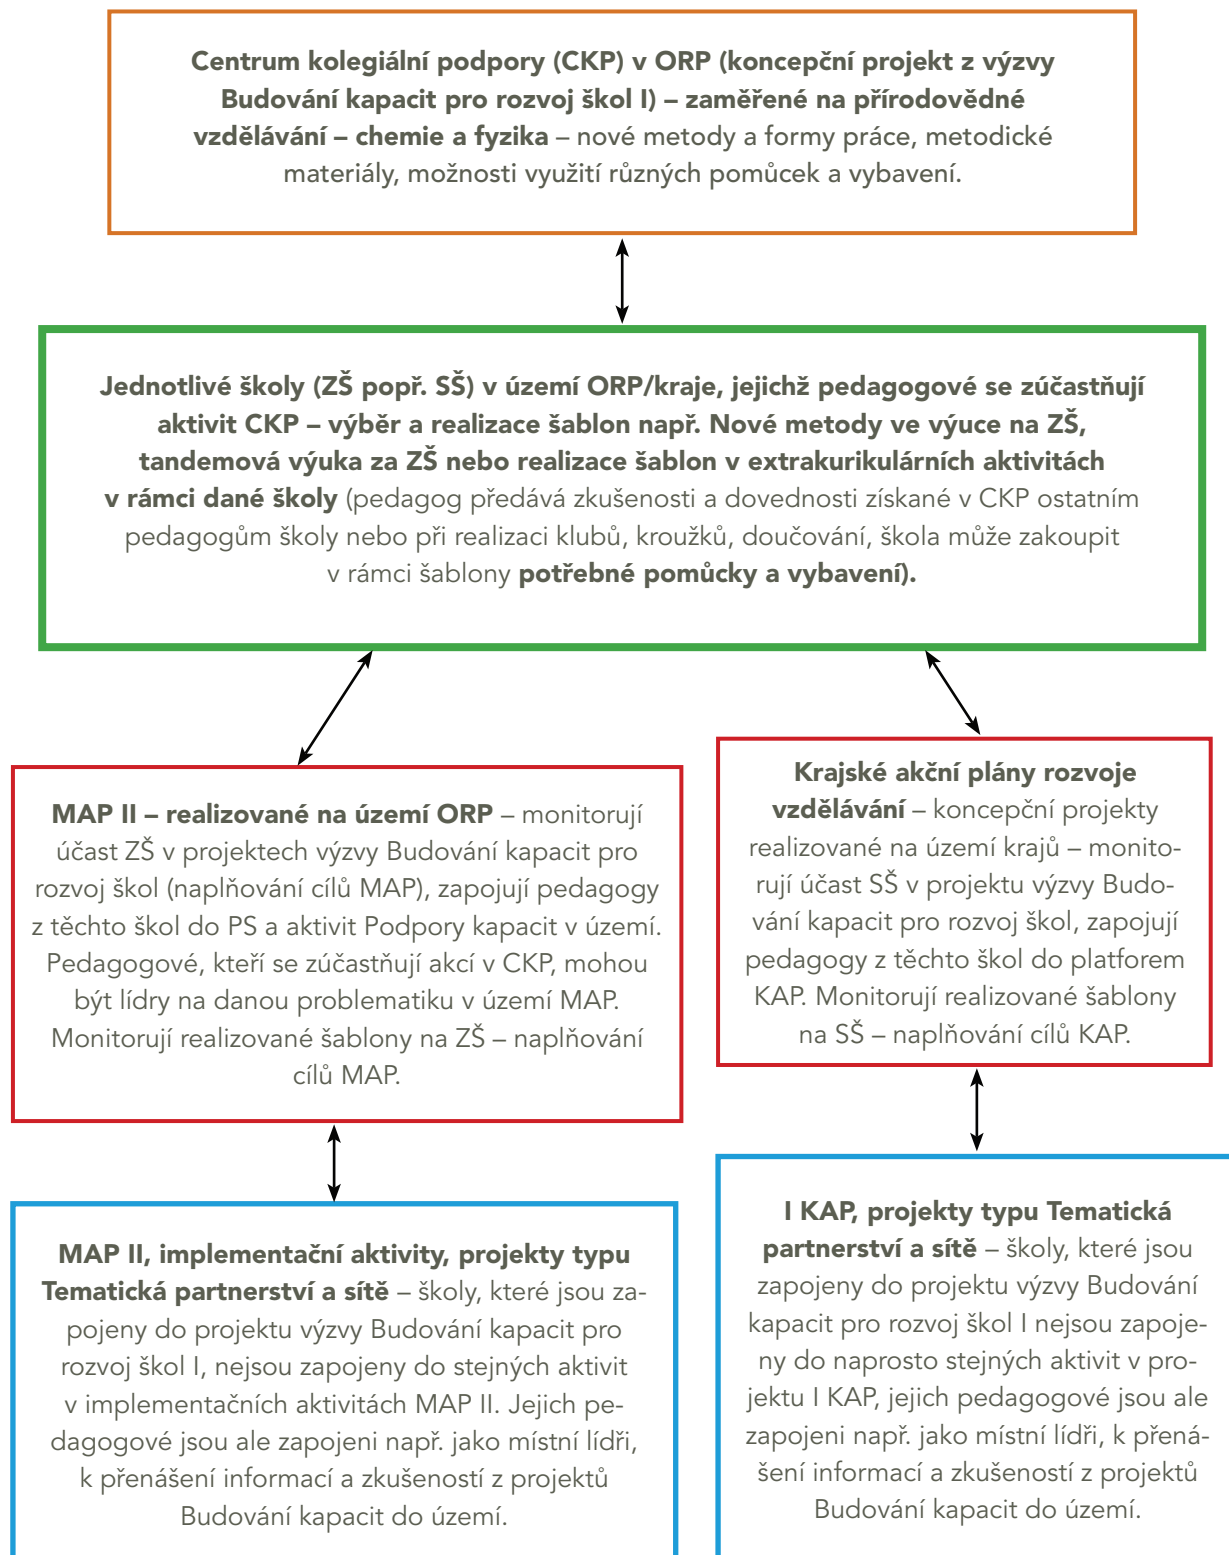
Centrum kolegiální podpory (CKP) v ORP (koncepční projekt z výzvy Budování kapacit pro rozvoj škol I) – zaměřené na přírodovědné vzdělávání – chemie a fyzika – nové metody a formy práce, metodické materiály, možnosti využití různých pomůcek a vybavení.

Jednotlivé školy (ZŠ popř. SŠ) v území ORP/kraje, jejichž pedagogové se zúčastňují aktivit CKP – výběr a realizace šablon např. Nové metody ve výuce na ZŠ, tandemová výuka za ZŠ nebo realizace šablon v extrakurikulárních aktivitách v rámci dané školy (pedagog předává zkušenosti a dovednosti získané v CKP ostatním pedagogům školy nebo při realizaci klubů, kroužků, doučování, škola může zakoupit v rámci šablony potřebné pomůcky a vybavení).

MAP II – realizované na území ORP – monitorují účast ZŠ v projektech výzvy Budování kapacit pro rozvoj škol (naplňování cílů MAP), zapojují pedagogy z těchto škol do PS a aktivit Podpory kapacit v území. Pedagogové, kteří se zúčastňují akcí v CKP, mohou být lídry na danou problematiku v území MAP. Monitorují realizované šablony na ZŠ – naplňování cílů MAP.

Krajské akční plány rozvoje vzdělávání – koncepční projekty realizované na území krajů – monitorují účast SŠ v projektu výzvy Budování kapacit pro rozvoj škol, zapojují pedagogy z těchto škol do platforem KAP. Monitorují realizované šablony na SŠ – naplňování cílů KAP.

MAP II, implementační aktivity, projekty typu Tematická partnerství a sítě – školy, které jsou zapojeny do projektu výzvy Budování kapacit pro rozvoj škol I, nejsou zapojeny do stejných aktivit v implementačních aktivitách MAP II. Jejich pedagogové jsou ale zapojeni např. jako místní lídři, k přenášení informací a zkušeností z projektů Budování kapacit do území.

I KAP, projekty typu Tematická partnerství a sítě – školy, které jsou zapojeny do projektu výzvy Budování kapacit pro rozvoj škol I nejsou zapojeny do naprosto stejných aktivit v projektu I KAP, jejich pedagogové jsou ale zapojeni např. jako místní lídři, k přenášení informací a zkušeností z projektů Budování kapacit do území.